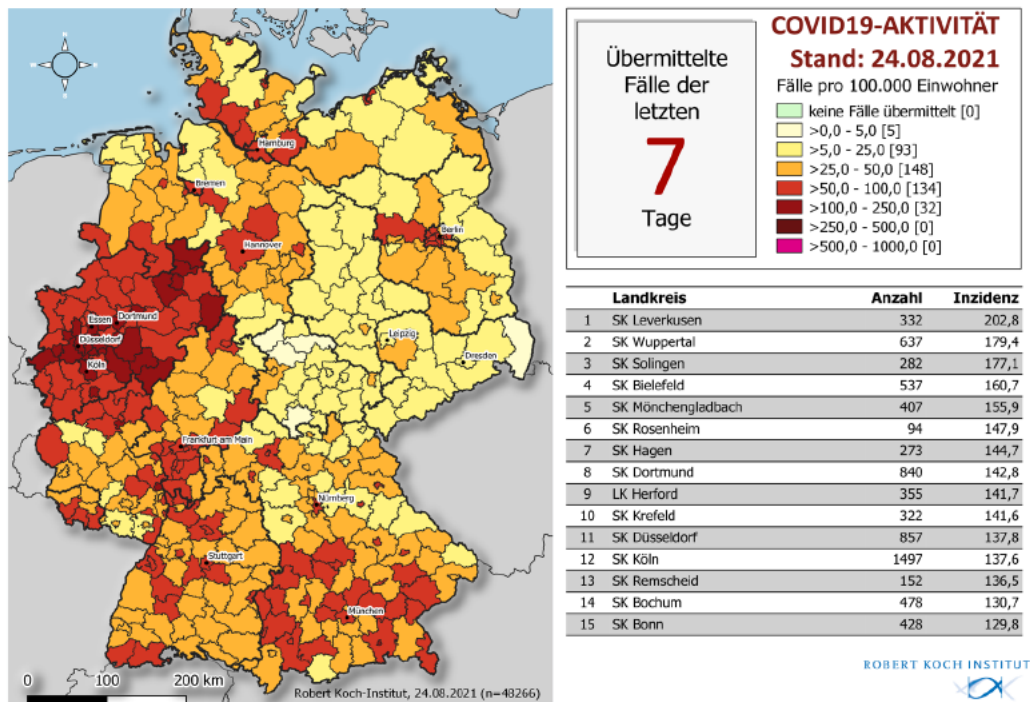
Hamburg
Bremen
Hannover
Berlin
Essen
Dortmund
Düsseldorf
Köln
Leipzig
Dresden
Frankfurt am Main
Nürnberg
Stuttgart
München

0 100 200 km
Robert Koch-Institut, 24.08.2021 (n=48266)

Übermittelte Fälle der letzten 7 Tage

COVID19-AKTIVITÄT
Stand: 24.08.2021
Fälle pro 100.000 Einwohner
keine Fälle übermittelt [0]
>0,0 - 5,0 [5]
>5,0 - 25,0 [93]
>25,0 - 50,0 [148]
>50,0 - 100,0 [134]
>100,0 - 250,0 [32]
>250,0 - 500,0 [0]
>500,0 - 1000,0 [0]

| | Landkreis | Anzahl | Inzidenz |
|---|---|---|---|
| 1 | SK Leverkusen | 332 | 202,8 |
| 2 | SK Wuppertal | 637 | 179,4 |
| 3 | SK Solingen | 282 | 177,1 |
| 4 | SK Bielefeld | 537 | 160,7 |
| 5 | SK Mönchengladbach | 407 | 155,9 |
| 6 | SK Rosenheim | 94 | 147,9 |
| 7 | SK Hagen | 273 | 144,7 |
| 8 | SK Dortmund | 840 | 142,8 |
| 9 | LK Herford | 355 | 141,7 |
| 10 | SK Krefeld | 322 | 141,6 |
| 11 | SK Düsseldorf | 857 | 137,8 |
| 12 | SK Köln | 1497 | 137,6 |
| 13 | SK Remscheid | 152 | 136,5 |
| 14 | SK Bochum | 478 | 130,7 |
| 15 | SK Bonn | 428 | 129,8 |

ROBERT KOCH INSTITUT